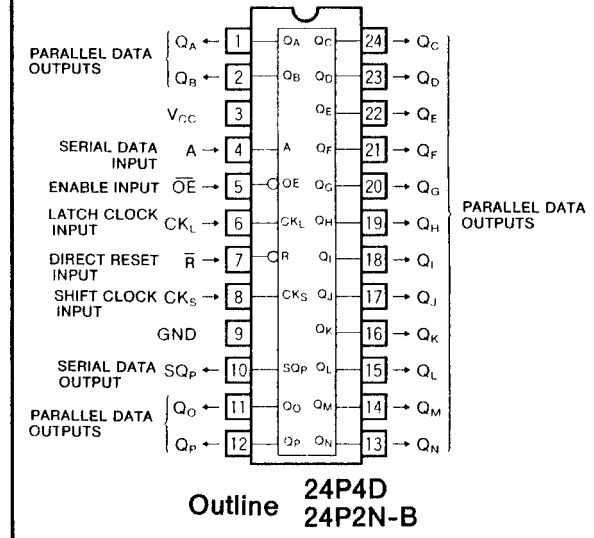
PARALLEL DATA OUTPUTS $Q_A$ 1 $Q_A$ $Q_C$ 24 $Q_C$
$Q_B$ 2 $Q_B$ $Q_D$ 23 $Q_D$
$V_{CC}$ 3 $Q_E$ 22 $Q_E$
SERIAL DATA INPUT A 4 A $Q_F$ 21 $Q_F$
ENABLE INPUT $\overline{OE}$ 5 OE $Q_G$ 20 $Q_G$
LATCH CLOCK INPUT $CK_L$ 6 $CK_L$ $Q_H$ 19 $Q_H$ PARALLEL DATA OUTPUTS
DIRECT RESET INPUT $\overline{R}$ 7 R $Q_I$ 18 $Q_I$
SHIFT CLOCK INPUT $CK_S$ 8 $CK_S$ $Q_J$ 17 $Q_J$
GND 9 $Q_K$ 16 $Q_K$
SERIAL DATA OUTPUT $SQ_P$ 10 $SQ_P$ $Q_L$ 15 $Q_L$
PARALLEL DATA OUTPUTS $Q_O$ 11 $Q_O$ $Q_M$ 14 $Q_M$
$Q_P$ 12 $Q_P$ $Q_N$ 13 $Q_N$

Outline 24P4D
24P2N-B